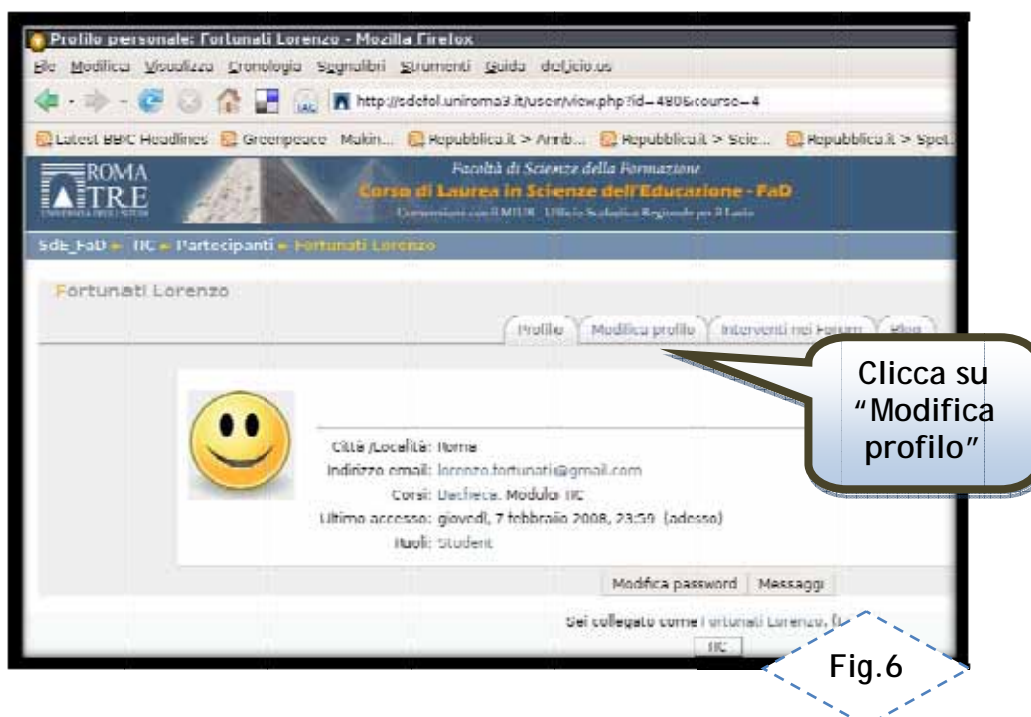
Profilo personale: Fortunati Lorenzo - Mozilla Firefox

File Modifica Visualizza Cronologia Segnalibri Strumenti Guida del.icio.us

http://sdefol.uniroma3.it/user/view.php?id=480&course=4

Latest BBC Headlines Greenpeace Makin... Repubblica.it > Amb... Repubblica.it > Scie... Repubblica.it > Spet...

ROMA TRE UNIVERSITÀ DEGLI STUDI

Facoltà di Scienze della Formazione
Corso di Laurea in Scienze dell'Educazione - FaD
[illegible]

SdE_FaD ► TIC ► Partecipanti ► Fortunati Lorenzo

Fortunati Lorenzo

Profilo Modifica profilo Interventi nei Forum Blog

Clicca su "Modifica profilo"

Città /Località: Rome
Indirizzo email: lorenzo.fortunati@gmail.com
Corsi: Dachiece, Modulo: TIC
Ultimo accesso: giovedì, 7 febbraio 2008, 23:59 (adesso)
Ruoli: Student

Modifica password Messaggi

Sei collegato come Fortunati Lorenzo. (L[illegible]

TIC

Fig.6